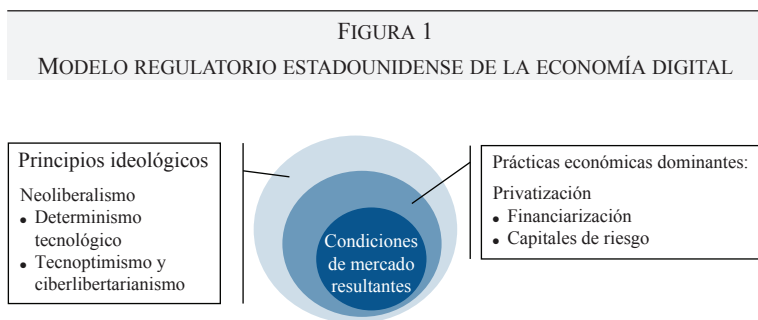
FIGURA 1
MODELO REGULATORIO ESTADOUNIDENSE DE LA ECONOMÍA DIGITAL

Principios ideológicos

Neoliberalismo
- Determinismo tecnológico
- Tecnoptimismo y ciberlibertarianismo

Condiciones de mercado resultantes

Prácticas económicas dominantes:

Privatización
- Financiarización
- Capitales de riesgo